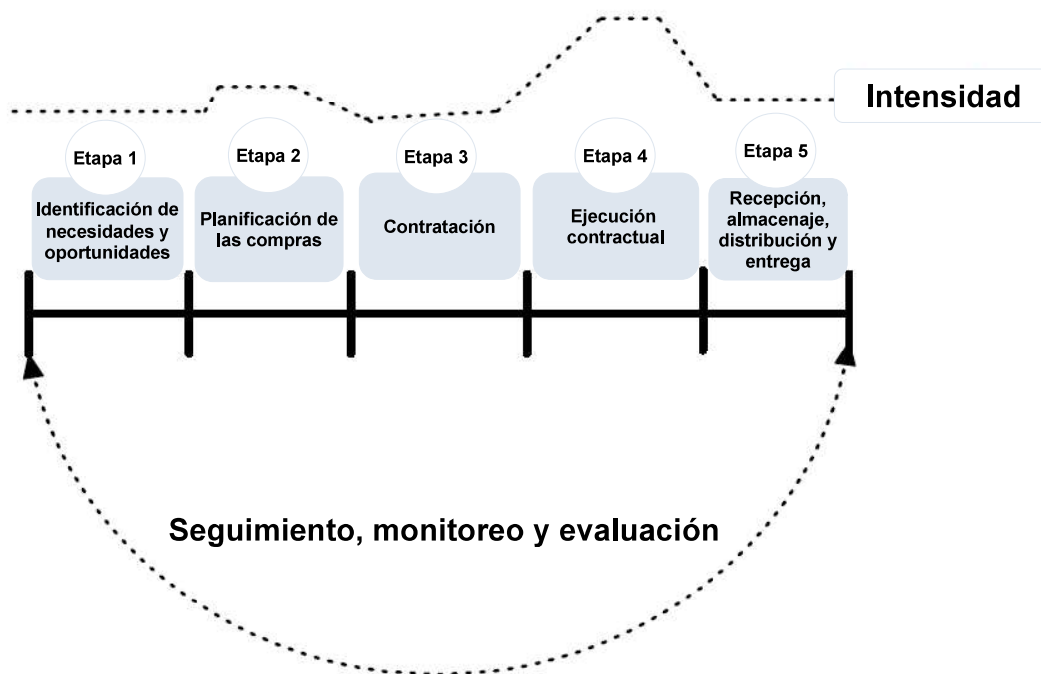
Intensidad

Etapa 1
Identificación de necesidades y oportunidades

Etapa 2
Planificación de las compras

Etapa 3
Contratación

Etapa 4
Ejecución contractual

Etapa 5
Recepción, almacenaje, distribución y entrega

Seguimiento, monitoreo y evaluación